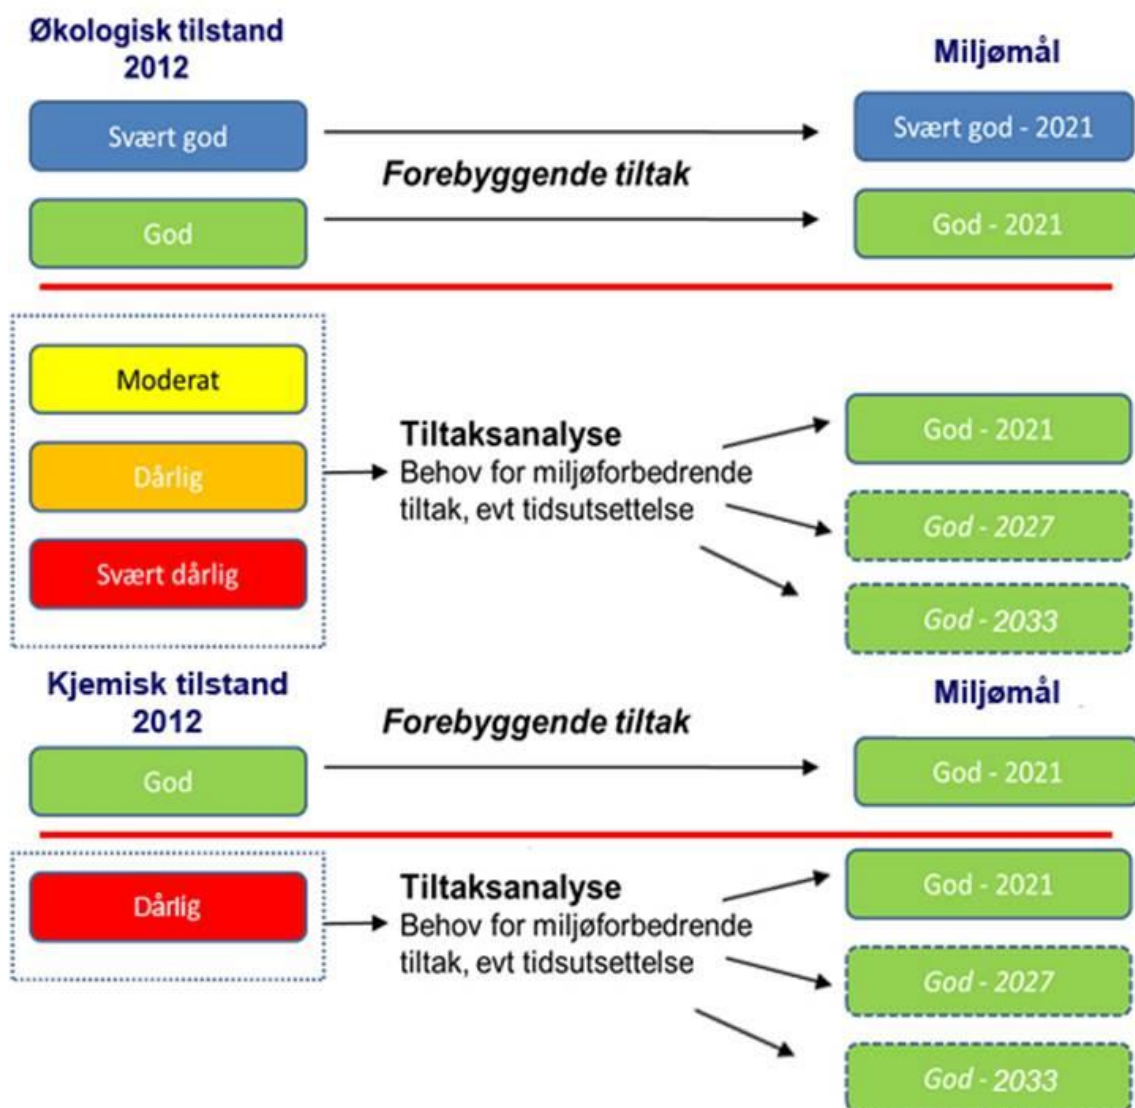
Økologisk tilstand 2012

Miljømål

Svært god

Svært god - 2021

Forebyggende tiltak

God

God - 2021

Moderat

Dårlig

Svært dårlig

Tiltaksanalyse
Behov for miljøforbedrende tiltak, evt tidsutsettelse

God - 2021

God - 2027

God - 2033

Kjemisk tilstand 2012

Miljømål

Forebyggende tiltak

God

God - 2021

Dårlig

Tiltaksanalyse
Behov for miljøforbedrende tiltak, evt tidsutsettelse

God - 2021

God - 2027

God - 2033